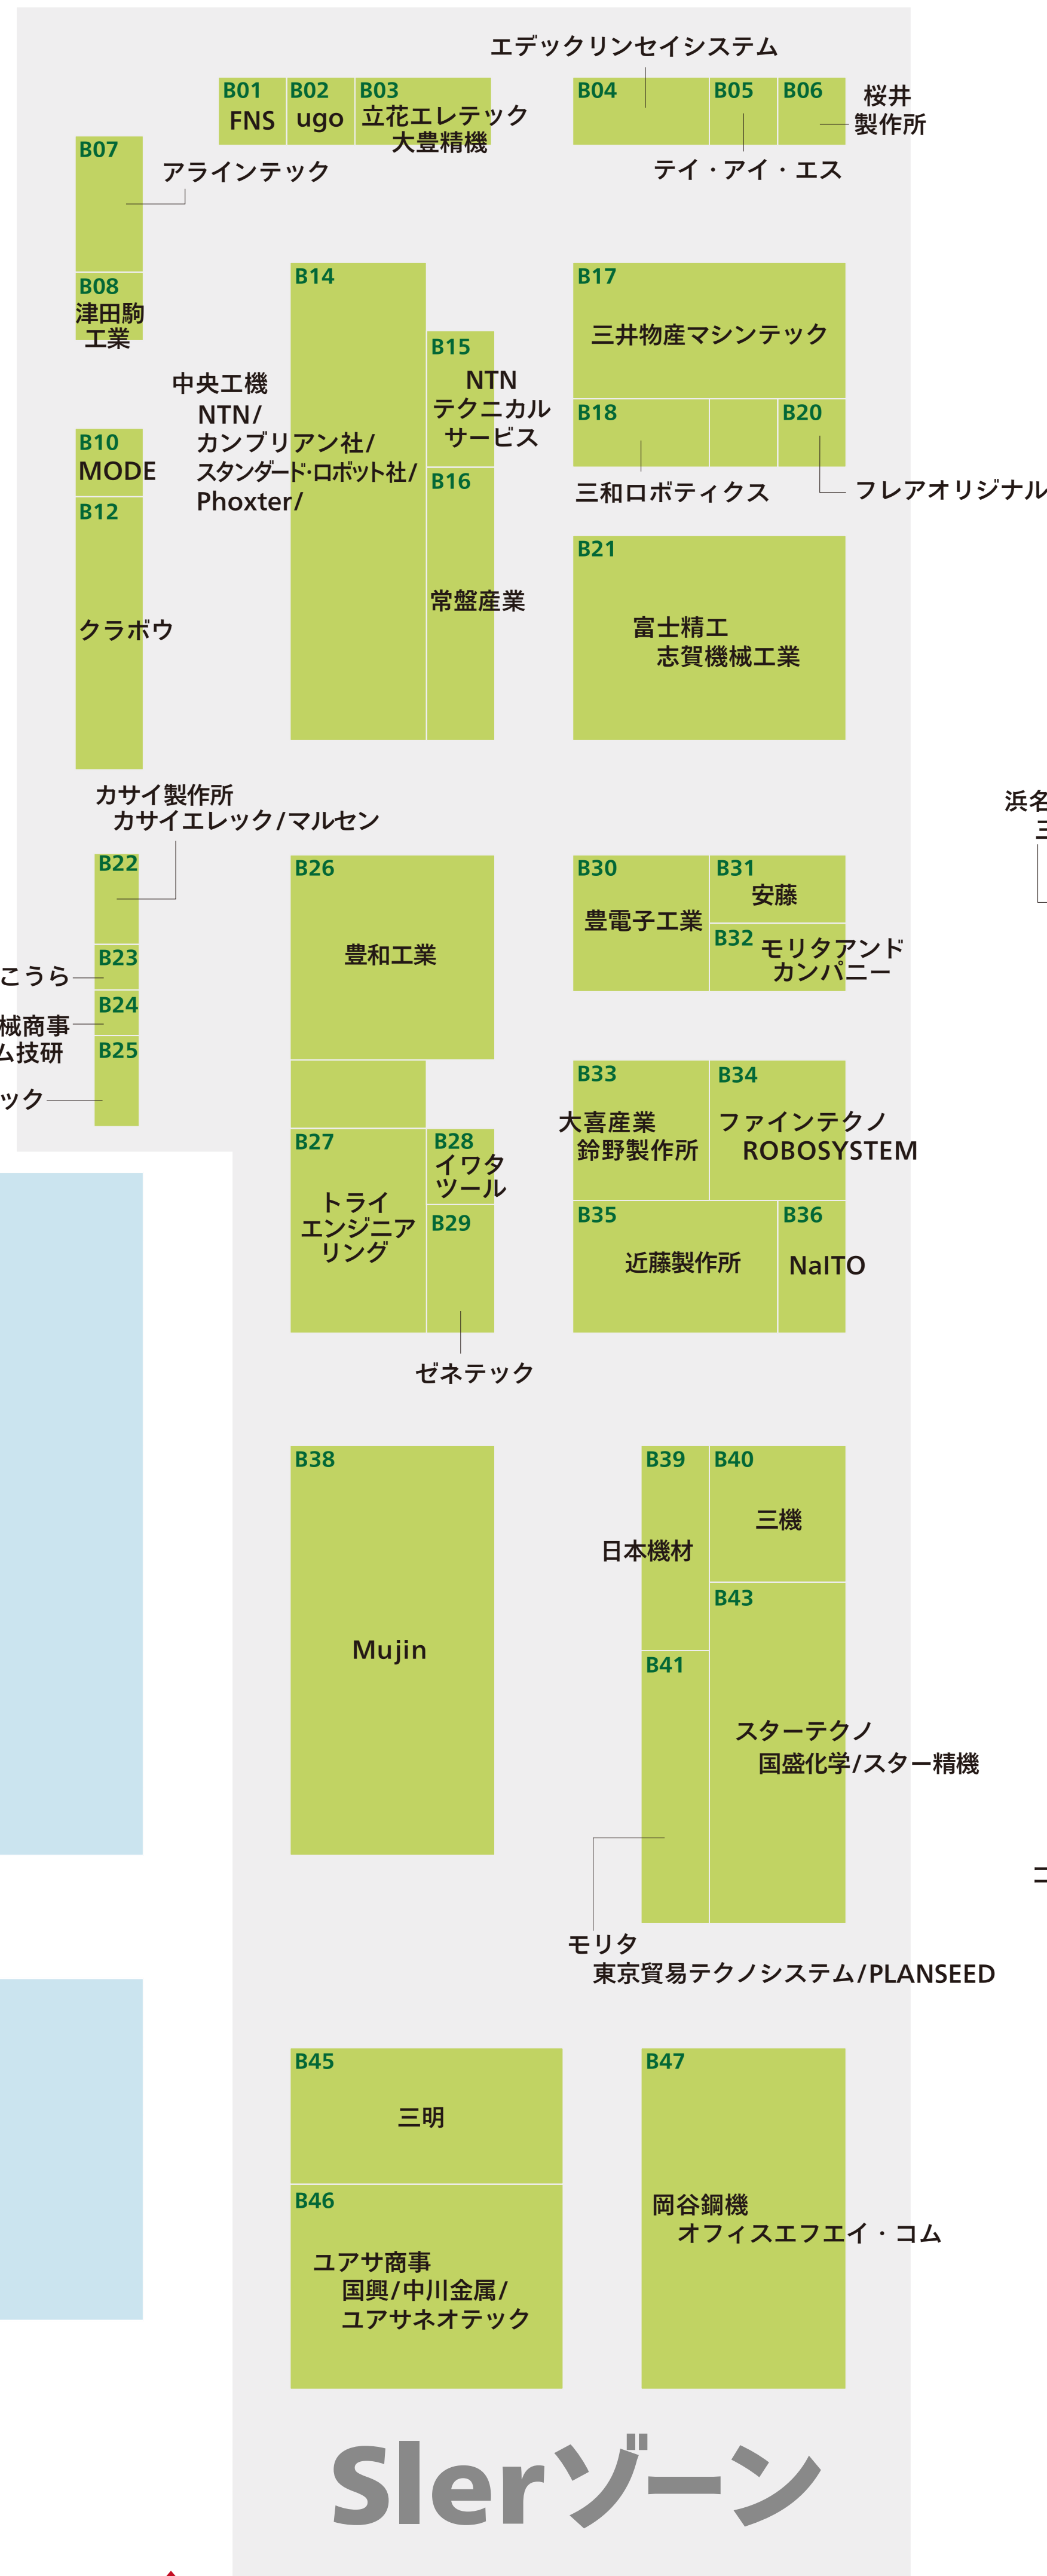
エデックリンセイシステム

B01 FNS
B02 ugo
B03 立花エレテック 大豊精機
B04
B05
B06
桜井製作所
テイ・アイ・エス

B07
アラインテック
B08 津田駒工業
中央工機 NTN/ カンブリアン社/ スタンダード·ロボット社/ Phoxter/
B10 MODE
B12 クラボウ
B14
B15 NTN テクニカルサービス
B16 常盤産業
B17 三井物産マシンテック
B18
B20
三和ロボティクス
フレアオリジナル
B21 富士精工 志賀機械工業

カサイ製作所 カサイエレック/マルセン
B22
こうら
B23
械商事
ム技研
B24
B25
ック
B26 豊和工業
B27 トライエンジニアリング
B28 イワタツール
B29
ゼネテック
B30 豊電子工業
B31 安藤
B32 モリタアンドカンパニー
B33 大喜産業 鈴野製作所
B34 ファインテクノ ROBOSYSTEM
B35 近藤製作所
B36 NaITO
浜名
三

B38 Mujin
B39 日本機材
B40 三機
B43
B41
スターテクノ 国盛化学/スター精機
モリタ 東京貿易テクノシステム/PLANSEED
B45 三明
B46 ユアサ商事 国興/中川金属/ユアサネオテック
B47 岡谷鋼機 オフィスエフエイ・コム

Slerゾーン